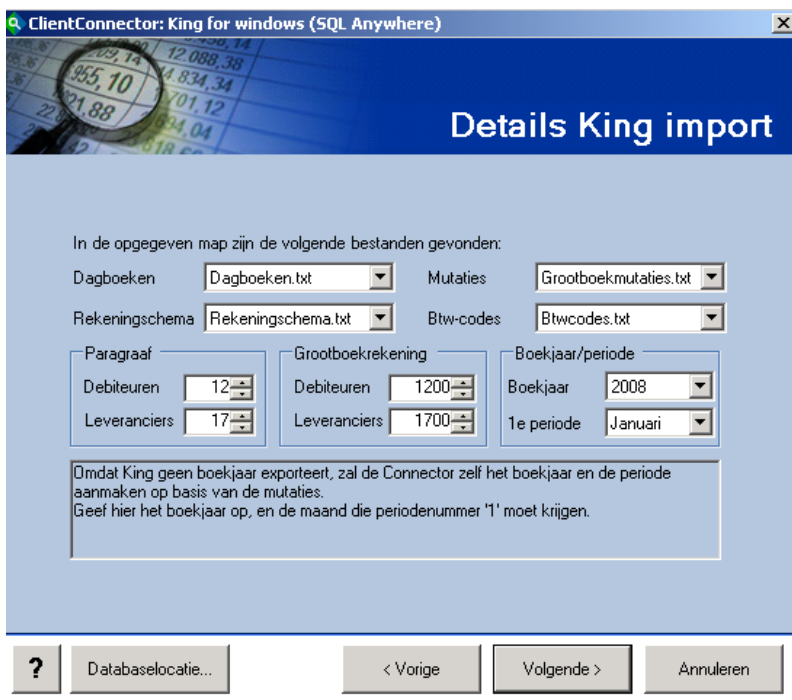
ClientConnector: King for windows (SQL Anywhere)

Details King import

In de opgegeven map zijn de volgende bestanden gevonden:

Dagboeken Dagboeken.txt
Mutaties Grootboekmutaties.txt
Rekeningschema Rekeningschema.txt
Btw-codes Btwcodes.txt

Paragraaf
Debiteuren 12
Leveranciers 17

Grootboekrekening
Debiteuren 1200
Leveranciers 1700

Boekjaar/periode
Boekjaar 2008
1e periode Januari

Omdat King geen boekjaar exporteert, zal de Connector zelf het boekjaar en de periode aanmaken op basis van de mutaties.
Geef hier het boekjaar op, en de maand die periodenummer '1' moet krijgen.

? Databaselocatie... < Vorige Volgende > Annuleren